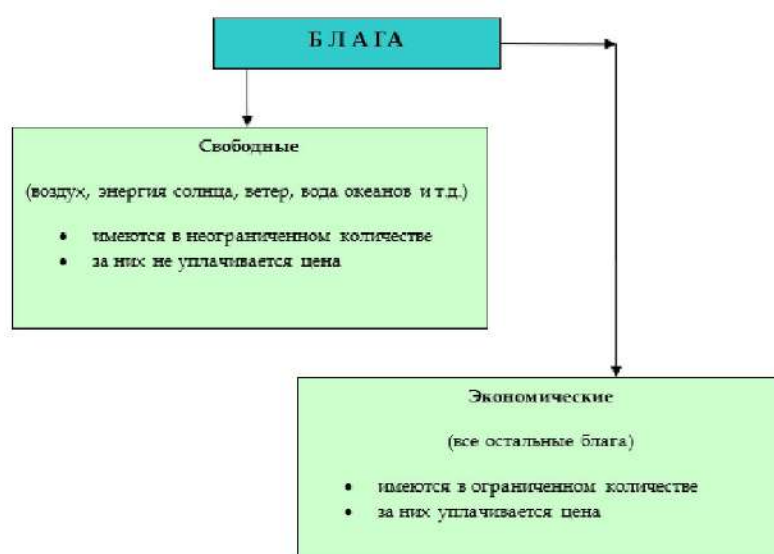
БЛАГА

Свободные

(воздух, энергия солнца, ветер, вода океанов и т.д.)

- имеются в неограниченном количестве
- за них не уплачивается цена

Экономические

(все остальные блага)

- имеются в ограниченном количестве
- за них уплачивается цена